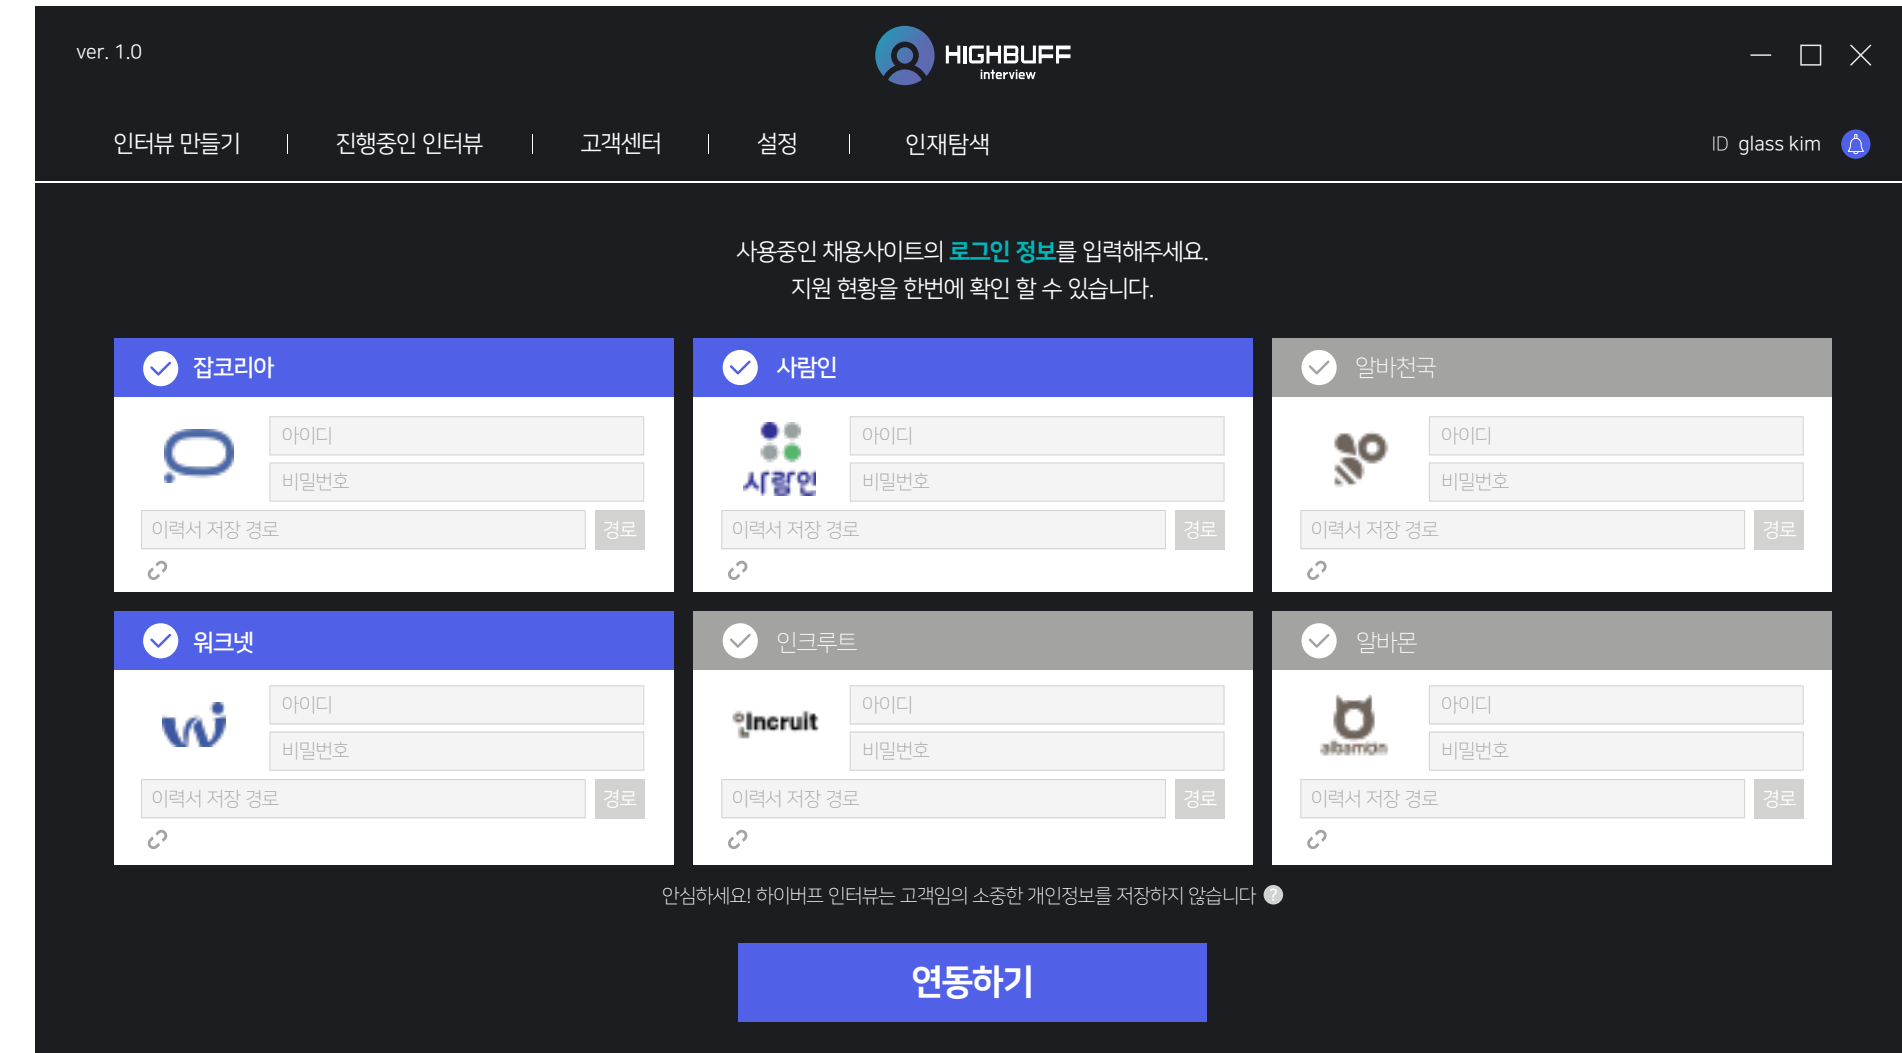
ver. 1.0

HIGHBUFF interview

인터뷰 만들기 | 진행중인 인터뷰 | 고객센터 | 설정 | 인재탐색

ID glass kim

사용중인 채용사이트의 로그인 정보를 입력해주세요.
지원 현황을 한번에 확인 할 수 있습니다.

잡코리아

아이디

비밀번호

이력서 저장 경로

경로

사람인

사람인

아이디

비밀번호

이력서 저장 경로

경로

알바천국

아이디

비밀번호

이력서 저장 경로

경로

워크넷

아이디

비밀번호

이력서 저장 경로

경로

인크루트

Incruit

아이디

비밀번호

이력서 저장 경로

경로

알바몬

albamon

아이디

비밀번호

이력서 저장 경로

경로

안심하세요! 하이버프 인터뷰는 고객님의 소중한 개인정보를 저장하지 않습니다

연동하기